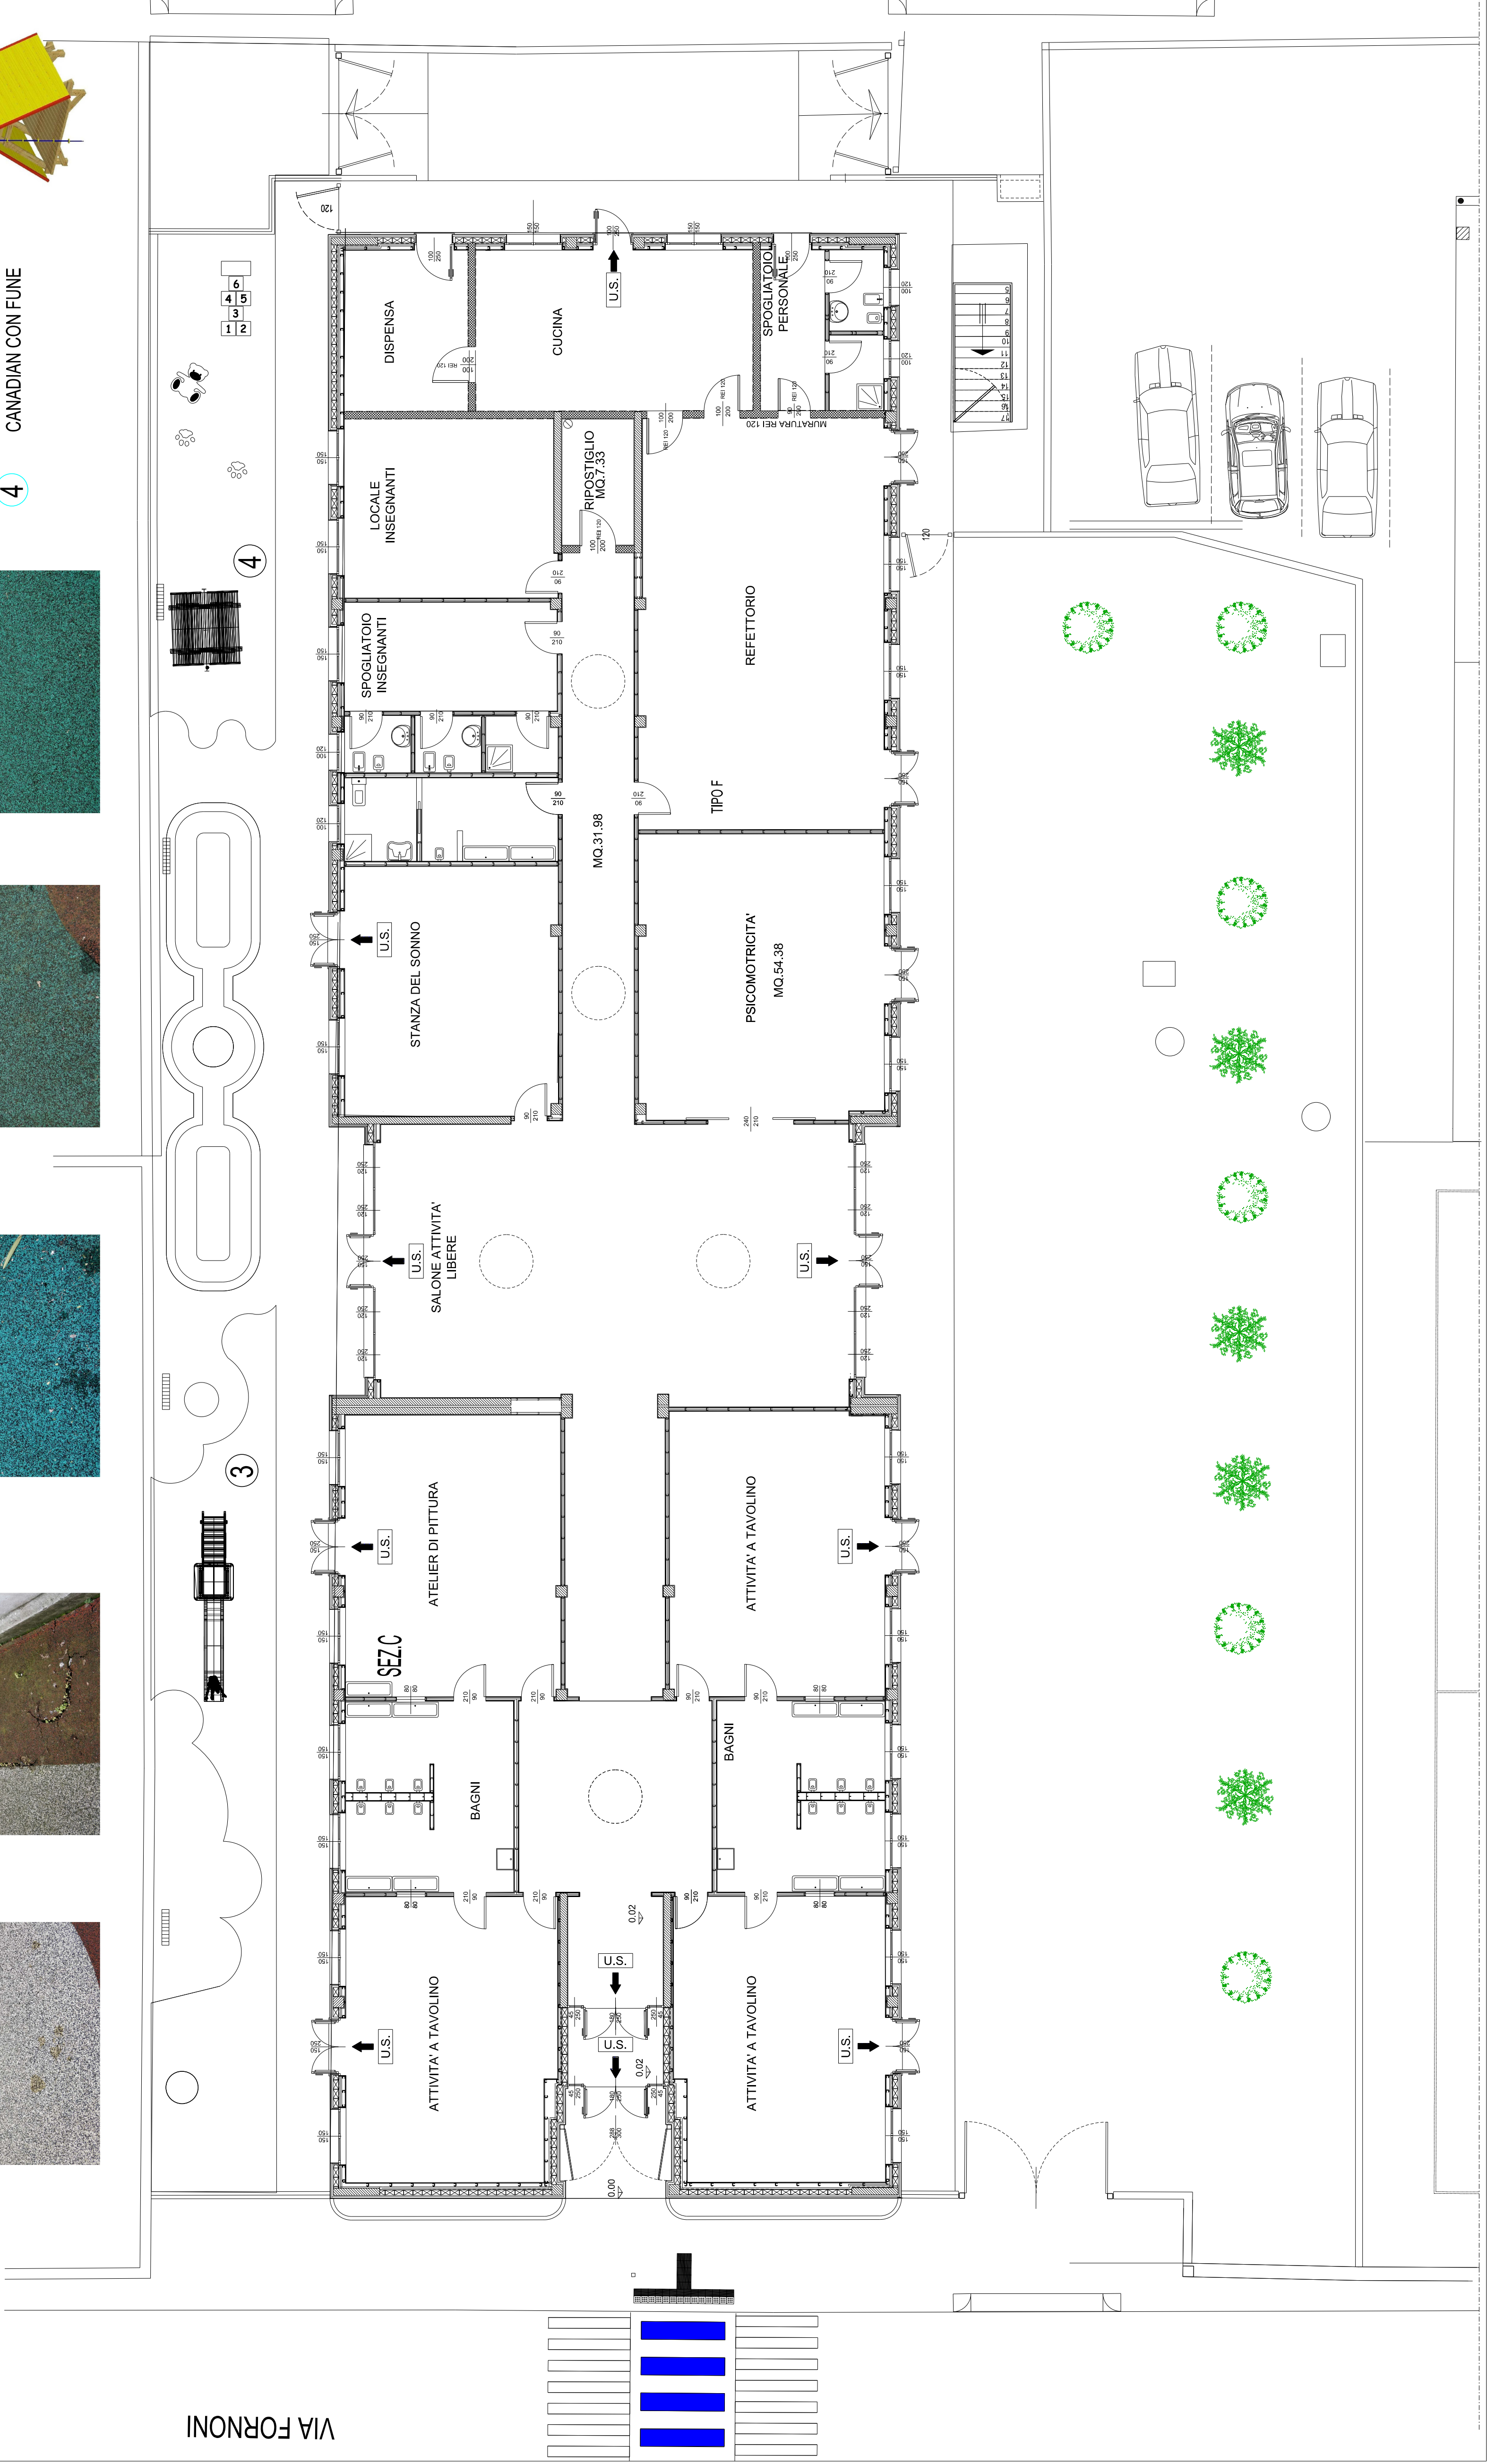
CANADIAN CON FUNE
4
4
3
6
4 5
3
1 2
DISPENSA
CUCINA
U.S.
SPOGLIATOIO PERSONALE
MURATURA REI 120
LOCALE INSEGNANTI
RIPOSTIGLIO MQ.7.33
REFETTORIO
SPOGLIATOIO INSEGNANTI
TIPO F
MQ.31.98
STANZA DEL SONNO
U.S.
PSICOMOTRICITA'
MQ.54.38
SALONE ATTIVITA' LIBERE
U.S.
U.S.
ATELIER DI PITTURA
U.S.
ATTIVITA' A TAVOLINO
U.S.
SEZ.C
BAGNI
BAGNI
0.02
U.S.
U.S.
0.02
ATTIVITA' A TAVOLINO
U.S.
ATTIVITA' A TAVOLINO
U.S.
0.00
VIA FORNONI